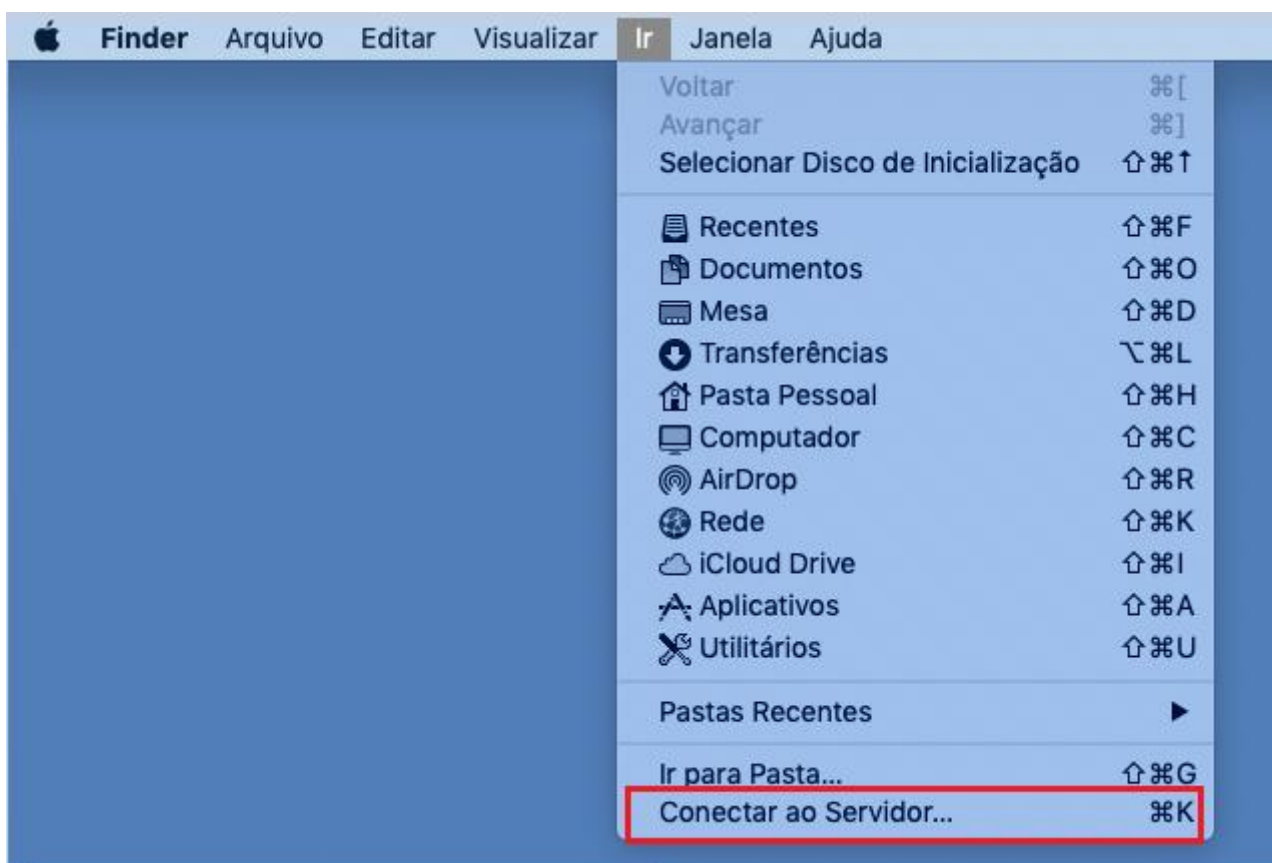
Finder Arquivo Editar Visualizar Ir Janela Ajuda

Voltar ⌘[
Avançar ⌘]
Selecionar Disco de Inicialização ⇧⌘↑

Recentes ⇧⌘F
Documentos ⇧⌘O
Mesa ⇧⌘D
Transferências ⌥⌘L
Pasta Pessoal ⇧⌘H
Computador ⇧⌘C
AirDrop ⇧⌘R
Rede ⇧⌘K
iCloud Drive ⇧⌘I
Aplicativos ⇧⌘A
Utilitários ⇧⌘U

Pastas Recentes ▶

Ir para Pasta... ⇧⌘G
Conectar ao Servidor... ⌘K